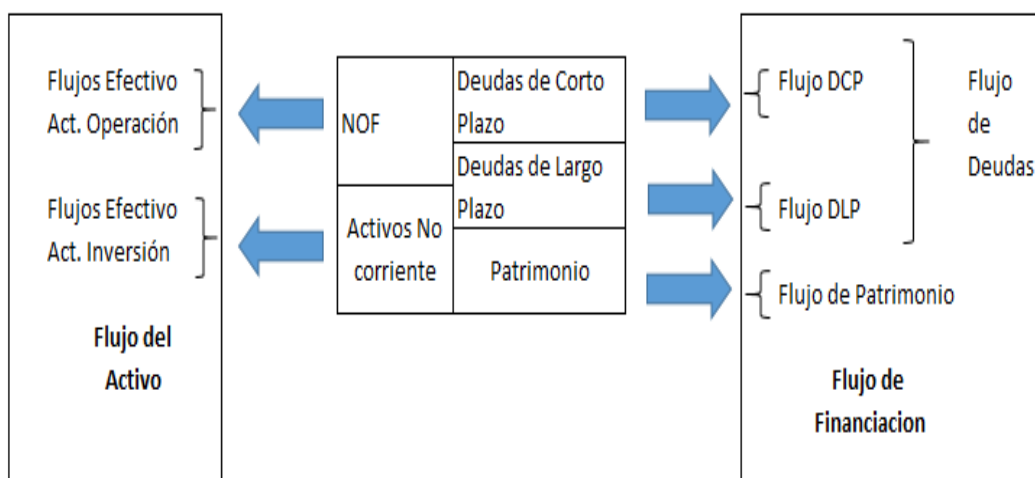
Flujos Efectivo Act. Operación

Flujos Efectivo Act. Inversión

Flujo del Activo

| NOF | Deudas de Corto Plazo |
|---|---|
| | Deudas de Largo Plazo |
| Activos No corriente | Patrimonio |

Flujo DCP

Flujo DLP

Flujo de Deudas

Flujo de Patrimonio

Flujo de Financiacion